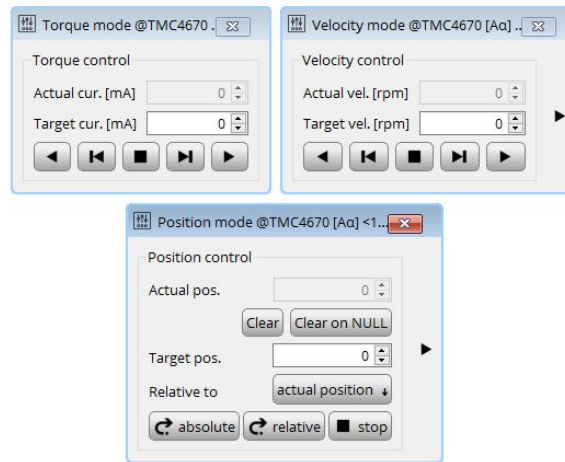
Torque mode @TMC4670 .

Torque control

Actual cur. [mA] 0

Target cur. [mA] 0

Velocity mode @TMC4670 [Aα] ..

Velocity control

Actual vel. [rpm] 0

Target vel. [rpm] 0

Position mode @TMC4670 [Aα] <1...

Position control

Actual pos. 0

Clear

Clear on NULL

Target pos. 0

Relative to

actual position

absolute

relative

stop